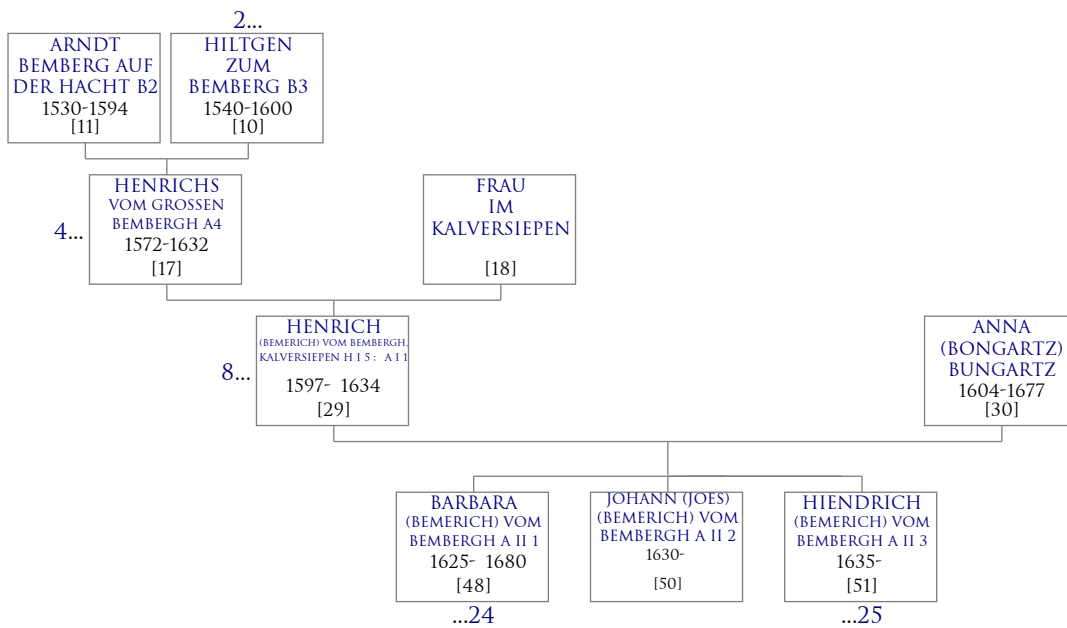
2...

ARNDT BEMBERG AUF DER HACHT B2
1530-1594
[11]

HILTGEN ZUM BEMBERG B3
1540-1600
[10]

4...

HENRICHS VOM GROSSEN BEMBERGH A4
1572-1632
[17]

FRAU IM KALVERSIEPEN
[18]

8...

HENRICH (BEMERICH) VOM BEMBERGH, KALVERSIEPEN H I 5: A I 1
1597- 1634
[29]

ANNA (BONGARTZ) BUNGARTZ
1604-1677
[30]

BARBARA (BEMERICH) VOM BEMBERGH A II 1
1625- 1680
[48]
...24

JOHANN (JOES) (BEMERICH) VOM BEMBERGH A II 2
1630-
[50]

HIENDRICH (BEMERICH) VOM BEMBERGH A II 3
1635-
[51]
...25